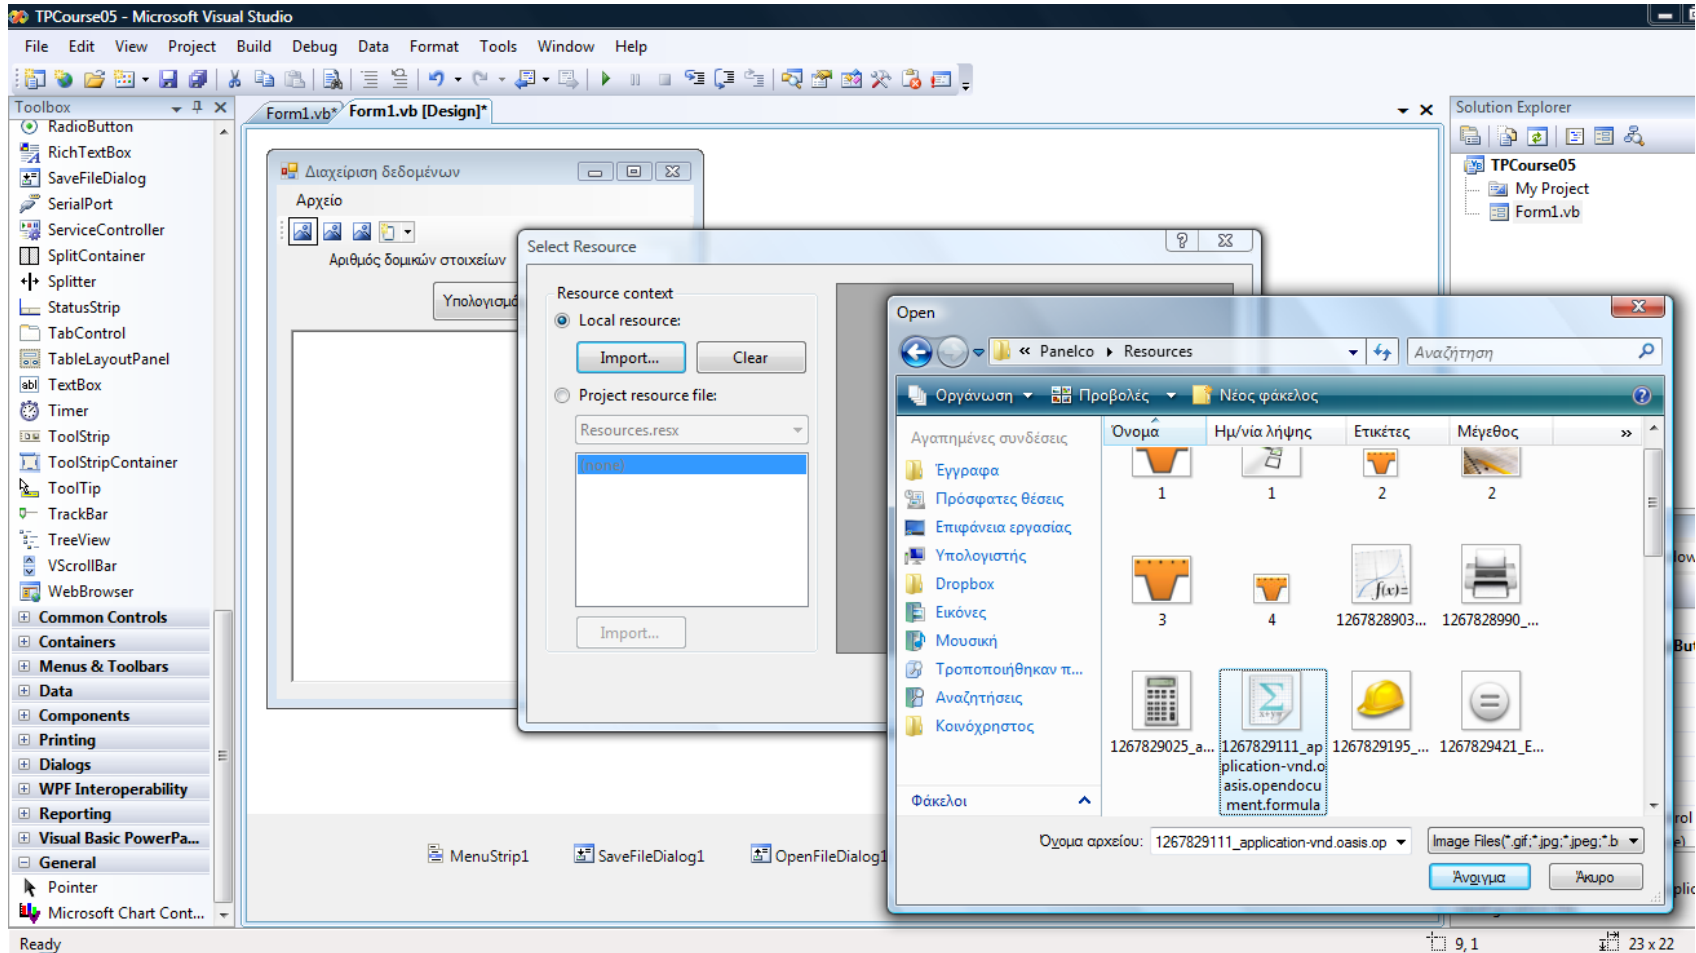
TPCourse05 - Microsoft Visual Studio

File Edit View Project Build Debug Data Format Tools Window Help

Toolbox

RadioButton
RichTextBox
SaveFileDialog
SerialPort
ServiceController
SplitContainer
Splitter
StatusStrip
TabControl
TableLayoutPanel
TextBox
Timer
ToolStrip
ToolStripContainer
ToolTip
TrackBar
TreeView
VScrollBar
WebBrowser
Common Controls
Containers
Menus & Toolbars
Data
Components
Printing
Dialogs
WPF Interoperability
Reporting
Visual Basic PowerPa...
General
Pointer
Microsoft Chart Cont...

Form1.vb* Form1.vb [Design]*

Διαχείριση δεδομένων
Αρχείο
Αριθμός δομικών στοιχείων
Υπολογισμ

Select Resource
Resource context
Local resource:
Import...
Clear
Project resource file:
Resources.resx
(none)
Import...

Open
« Panelco › Resources
Αναζήτηση
Οργάνωση Προβολές Νέος φάκελος
Αγαπημένες συνδέσεις
Έγγραφα
Πρόσφατες θέσεις
Επιφάνεια εργασίας
Υπολογιστής
Dropbox
Εικόνες
Μουσική
Τροποποιήθηκαν π...
Αναζητήσεις
Κοινόχρηστος
Φάκελοι
Όνομα Ημ/νία λήψης Ετικέτες Μέγεθος »
1 1 2 2
3 4 1267828903... 1267828990_...
1267829025_a... 1267829111_application-vnd.oasis.opendocument.formula 1267829195_... 1267829421_E...
Όνομα αρχείου: 1267829111_application-vnd.oasis.op
Image Files(*.gif;*.jpg;*.jpeg;*.b
Άνοιγμα
Άκυρο

Solution Explorer
TPCourse05
My Project
Form1.vb

MenuStrip1 SaveFileDialog1 OpenFileDialog1

Ready 9,1 23 x 22